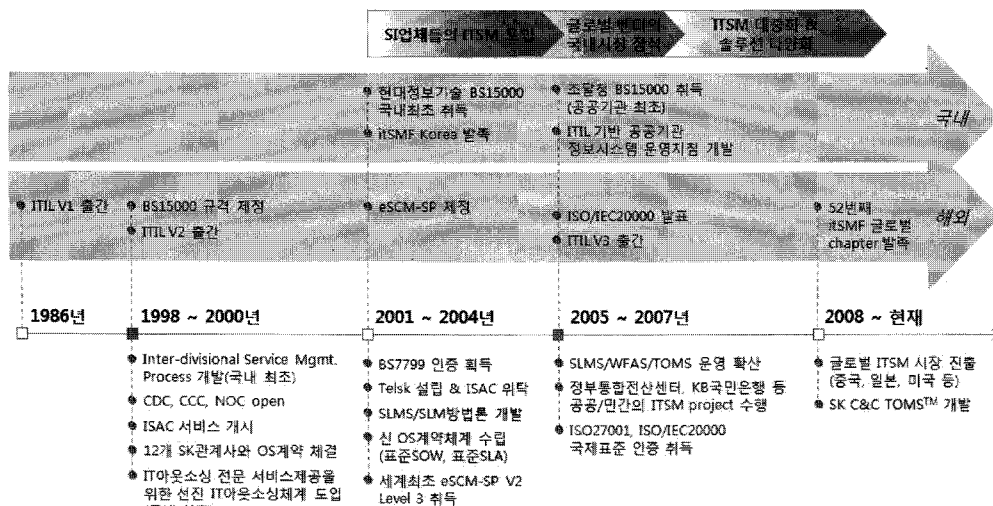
SI업체들의 ITSM 도입 | 글로벌 벤더의 국내시장 공략 | ITSM 대중화 & 솔루션 다변화

현대정보기술 BS15000 국내최초 취득
itSMF Korea 발족

조달청 BS15000 취득 (공공기관 최초)
ITIL 기반 공공기관 정보시스템 운영지침 개발

국내

ITIL V1 출간

BS15000 규격 제정
ITIL V2 출간

eSCM-SP 제정

ISO/IEC20000 발표
ITIL V3 출간

52번째 itSMF 글로벌 chapter 발족

해외

1986년

1998 ~ 2000년

Inter-divisional Service Mgmt. Process 개발(국내 최초)
CDC, CCC, NOC open
ISAC 서비스 개시
12개 SK관계사와 OS계약 체결
IT아웃소싱 전문 서비스제공을 위한 선진 IT아웃소싱체계 도입 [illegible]

2001 ~ 2004년

BS7799 인증 획득
Telsk 설립 & ISAC 위탁
SLMS/SLM방법론 개발
신 OS계약체계 수립 (표준SOW, 표준SLA)
세계최초 eSCM-SP V2 Level 3 취득

2005 ~ 2007년

SLMS/WFAS/TOMS 운영 확산
정부통합전산센터, KB국민은행 등 공공/민간의 ITSM project 수행
ISO27001, ISO/IEC20000 국제표준 인증 취득

2008 ~ 현재

글로벌 ITSM 시장 진출 (중국, 일본, 미국 등)
SK C&C TOMS$^{TM}$ 개발